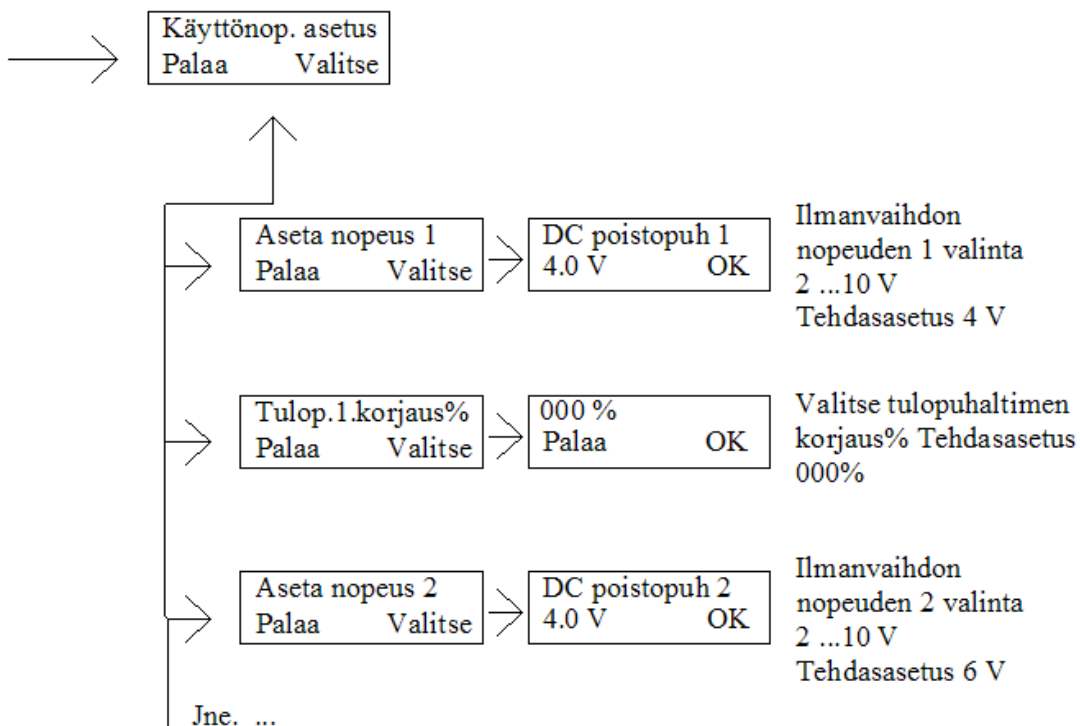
Käyttönop. asetus
Palaa Valitse

Aseta nopeus 1
Palaa Valitse

DC poistopuh 1
4.0 V OK

Ilmanvaihdon nopeuden 1 valinta 2 ...10 V Tehdasasetus 4 V

Tulop.1.korjaus%
Palaa Valitse

000 %
Palaa OK

Valitse tulopuhaltimen korjaus% Tehdasasetus 000%

Aseta nopeus 2
Palaa Valitse

DC poistopuh 2
4.0 V OK

Ilmanvaihdon nopeuden 2 valinta 2 ...10 V Tehdasasetus 6 V

Jne. ...